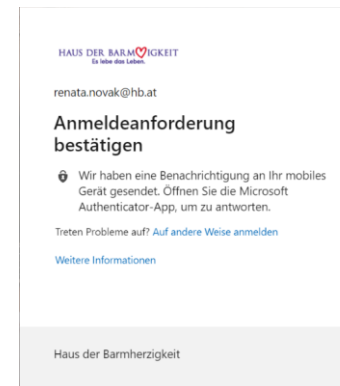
HAUS DER BARMHERZIGKEIT
Es lebe das Leben.

renata.novak@hb.at

Anmeldeanforderung bestätigen

Wir haben eine Benachrichtigung an Ihr mobiles Gerät gesendet. Öffnen Sie die Microsoft Authenticator-App, um zu antworten.

Treten Probleme auf? Auf andere Weise anmelden

Weitere Informationen

Haus der Barmherzigkeit